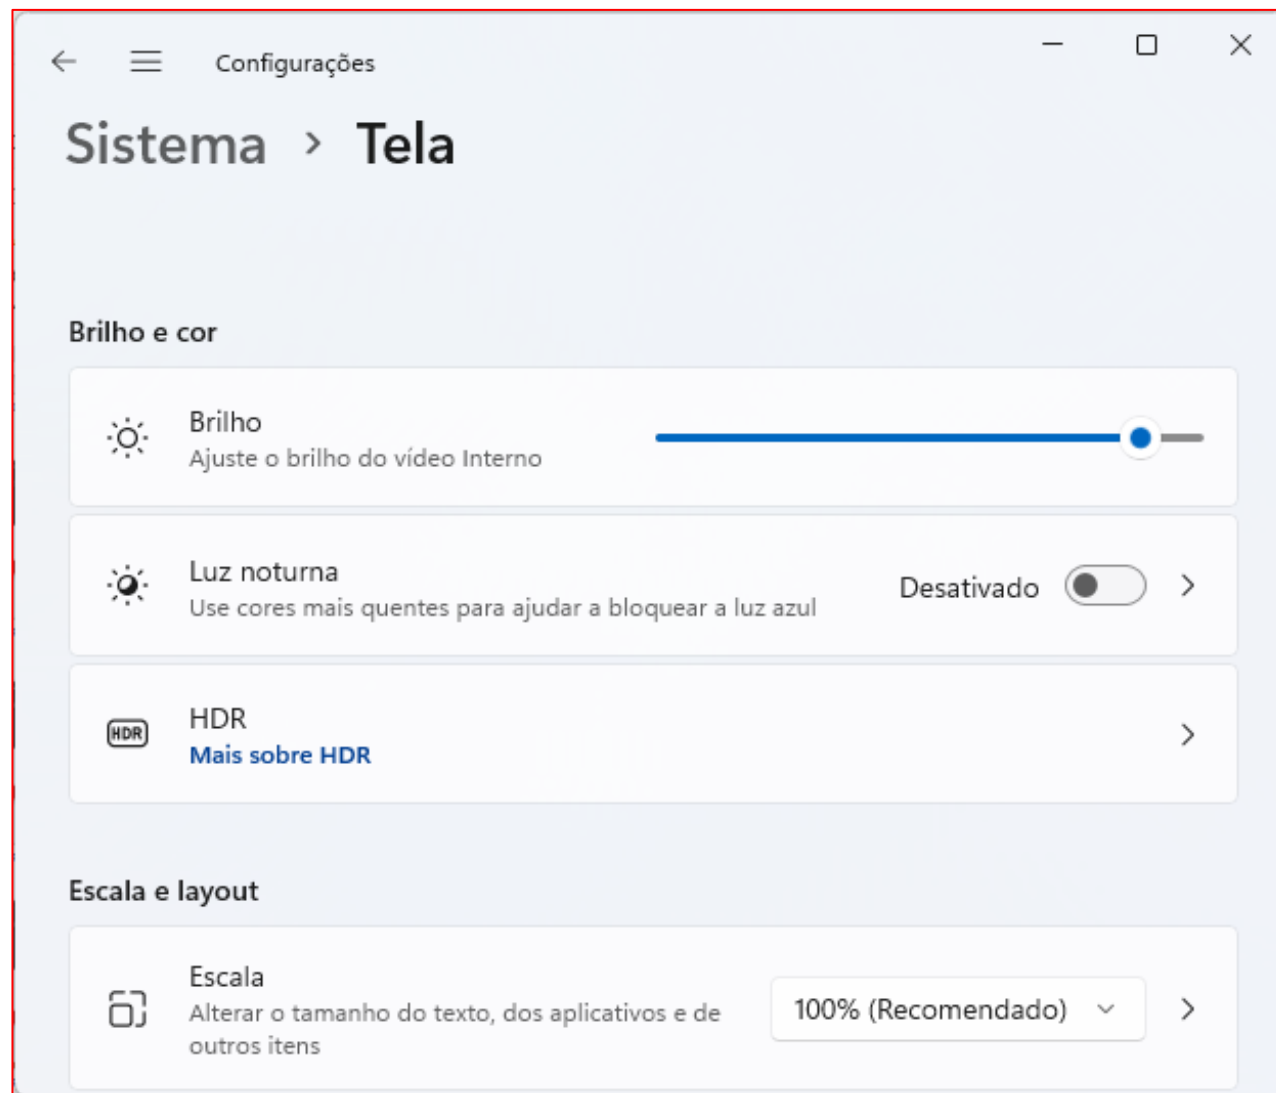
Configurações

Sistema › Tela

Brilho e cor

Brilho
Ajuste o brilho do vídeo Interno

Luz noturna
Use cores mais quentes para ajudar a bloquear a luz azul
Desativado

HDR
HDR
Mais sobre HDR

Escala e layout

Escala
Alterar o tamanho do texto, dos aplicativos e de outros itens
100% (Recomendado)